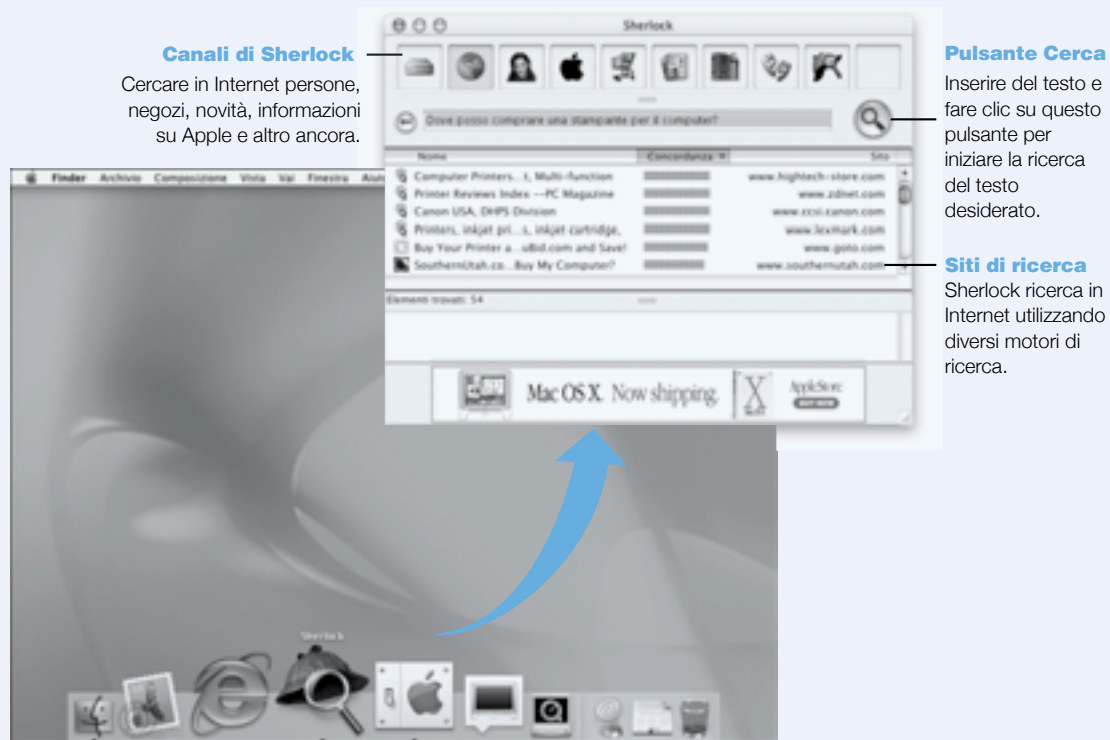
Canali di Sherlock

Cercare in Internet persone, negozi, novità, informazioni su Apple e altro ancora.

Sherlock

Dove posso comprare una stampante per il computer?

| Nome | Concordanza | Sito |
|---|---|---|
| Computer Printers...t, Multi-function | | www.hightech-store.com |
| Printer Reviews Index --PC Magazine | | www.zdnet.com |
| Canon USA, DHPS Division | | www.ccsi.canon.com |
| Printers, inkjet pri...s, inkjet cartridge, | | www.lexmark.com |
| Buy Your Printer a...uBid.com and Save! | | www.goto.com |
| SouthernUtah.co...Buy My Computer? | | www.southernutah.com |

Elementi trovati: 54

Mac OS X. Now shipping. AppleStore BUY NOW

Finder Archivio Composizione Vista Vai Finestra Aiuto

Sherlock

Pulsante Cerca

Inserire del testo e fare clic su questo pulsante per iniziare la ricerca del testo desiderato.

Siti di ricerca

Sherlock ricerca in Internet utilizzando diversi motori di ricerca.